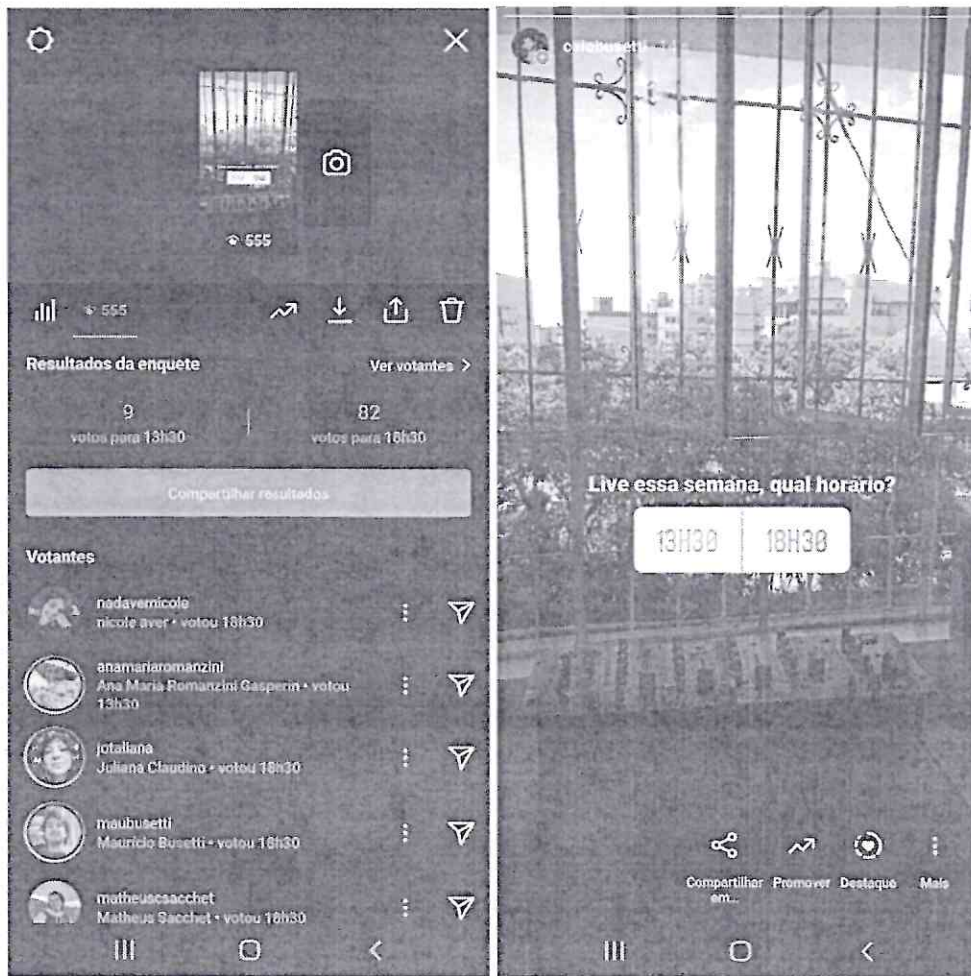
555

555

Resultados da enquete

Ver votantes >

9
votos para 13h30

82
votos para 18h30

Compartilhar resultados

Votantes

nadavernicole
nicole aver • votou 18h30

anamariaromanzini
Ana Maria Romanzini Gasperin • votou 13h30

jotaliana
Juliana Claudino • votou 18h30

maubusetti
Mauricio Busetti • votou 18h30

matheuscsacchet
Matheus Sacchet • votou 18h30

caiobusetti

Live essa semana, qual horario?

13H30

18H30

Compartilhar em...

Promover

Destaque

Mais